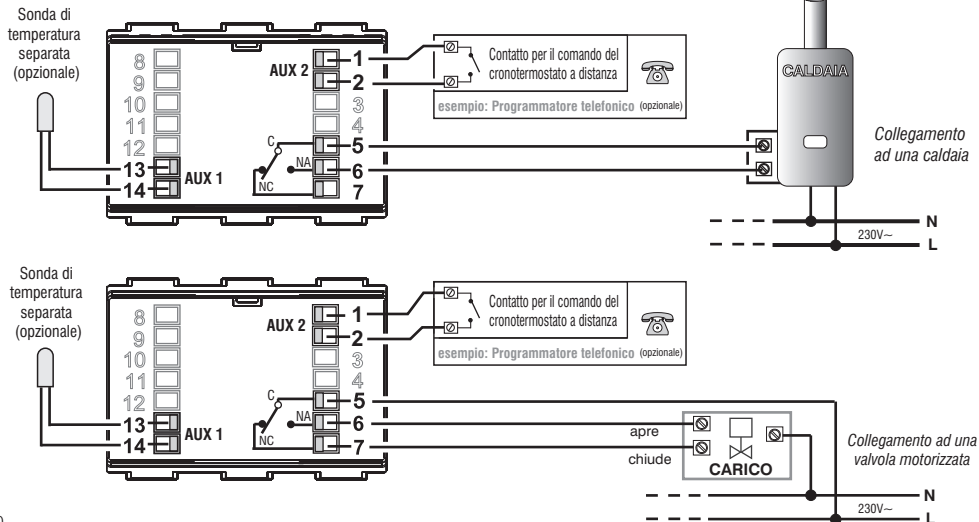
Sonda di temperatura separata (opzionale)

8
9
10
11
12
13
14
AUX 1

AUX 2
1
2
3
4
5
6
7
C
NA
NC

Contatto per il comando del cronotermostato a distanza

esempio: Programmatore telefonico (opzionale)

CALDAIA

Collegamento ad una caldaia

N
230V~
L

Sonda di temperatura separata (opzionale)

8
9
10
11
12
13
14
AUX 1

AUX 2
1
2
3
4
5
6
7
C
NA
NC

Contatto per il comando del cronotermostato a distanza

esempio: Programmatore telefonico (opzionale)

apre
chiude
CARICO

Collegamento ad una valvola motorizzata

N
230V~
L